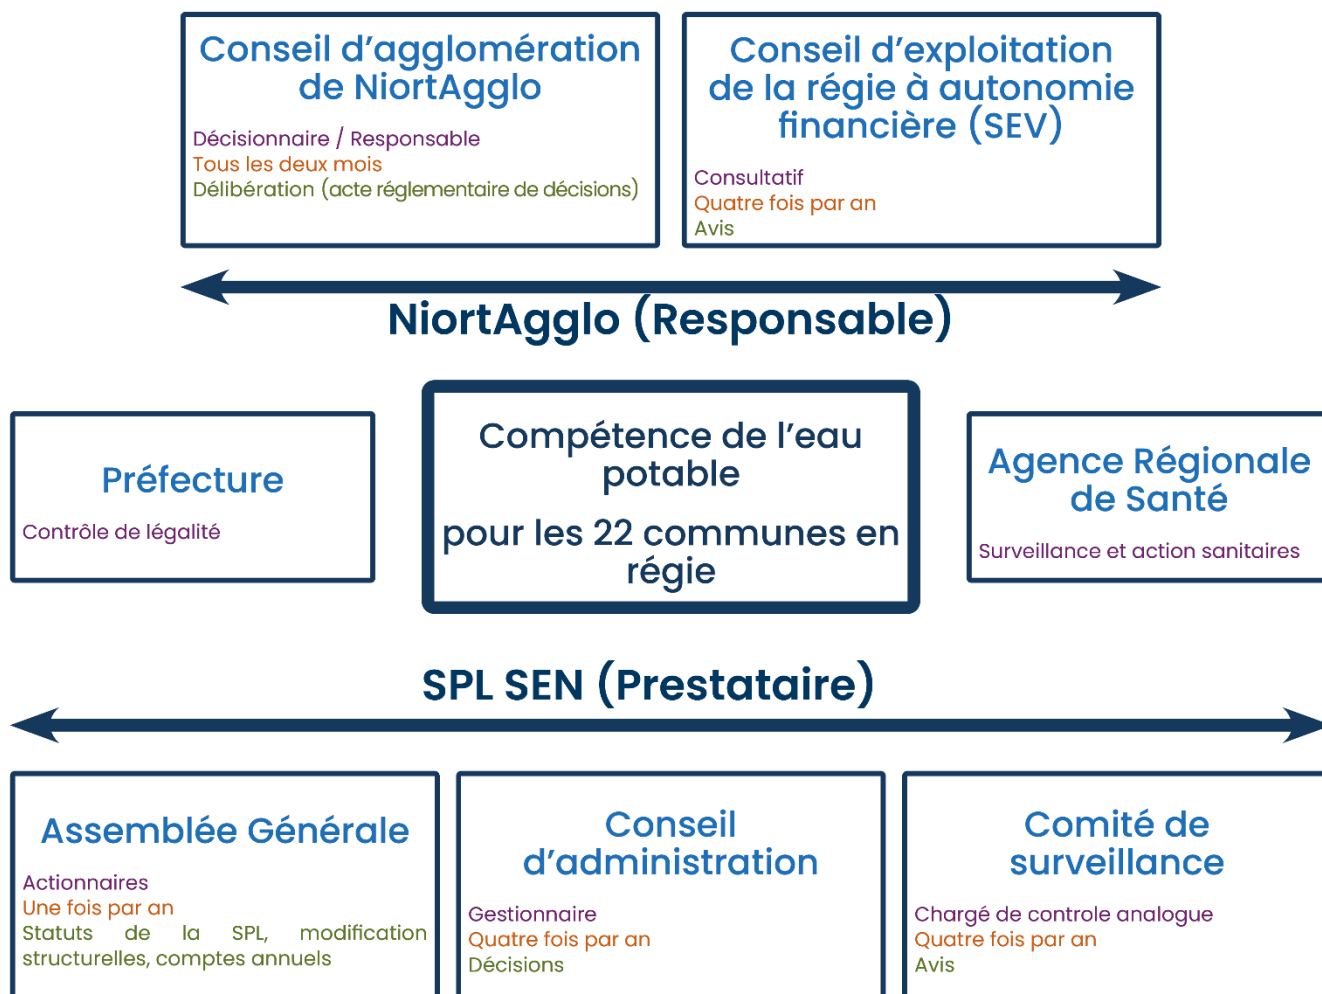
Conseil d'agglomération de NiortAgglo

Décisionnaire / Responsable
Tous les deux mois
Délibération (acte réglementaire de décisions)

Conseil d'exploitation de la régie à autonomie financière (SEV)

Consultatif
Quatre fois par an
Avis

NiortAgglo (Responsable)

Préfecture

Contrôle de légalité

Compétence de l'eau potable

pour les 22 communes en régie

Agence Régionale de Santé

Surveillance et action sanitaires

SPL SEN (Prestataire)

Assemblée Générale

Actionnaires
Une fois par an
Statuts de la SPL, modification structurelles, comptes annuels

Conseil d'administration

Gestionnaire
Quatre fois par an
Décisions

Comité de surveillance

Chargé de controle analogue
Quatre fois par an
Avis